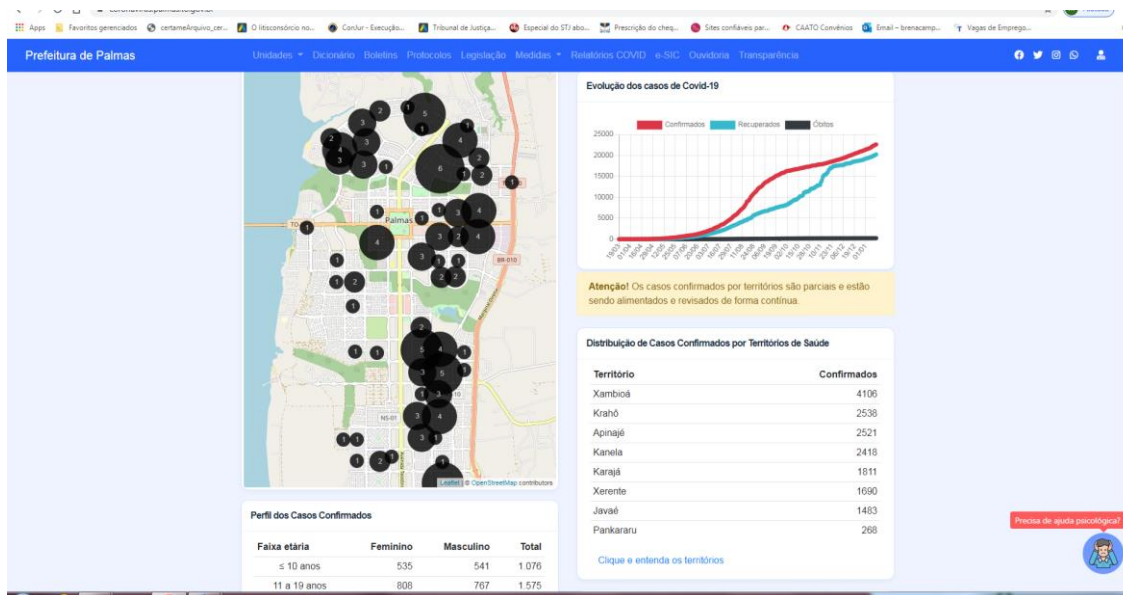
Apps Favoritos gerenciados certameArquivo_cer... O litisconsórcio no... ConJur - Execução... Tribunal de Justiça... Especial do STJ abo... Prescrição do cheq... Sites confiáveis par... CAATO Convênios Email – brenacamp... Vagas de Emprego...

Prefeitura de Palmas
Unidades Dicionário Boletins Protocolos Legislação Medidas Relatórios COVID e-SIC Ouvidoria Transparência

TO
Palmas
BR-010
NS-01
Leaflet | © OpenStreetMap contributors

Evolução dos casos de Covid-19
Confirmados Recuperados Óbitos
25000
20000
15000
10000
5000
0

Atenção! Os casos confirmados por territórios são parciais e estão sendo alimentados e revisados de forma contínua.

Distribuição de Casos Confirmados por Territórios de Saúde

| Território | Confirmados |
|---|---|
| Xambioá | 4106 |
| Krahô | 2538 |
| Apinajé | 2521 |
| Kanela | 2418 |
| Karajá | 1811 |
| Xerente | 1690 |
| Javaé | 1483 |
| Pankararu | 268 |

Clique e entenda os territórios

Perfil dos Casos Confirmados

| Faixa etária | Feminino | Masculino | Total |
|---|---|---|---|
| ≤ 10 anos | 535 | 541 | 1.076 |
| 11 a 19 anos | 808 | 767 | 1.575 |

Precisa de ajuda psicológica?